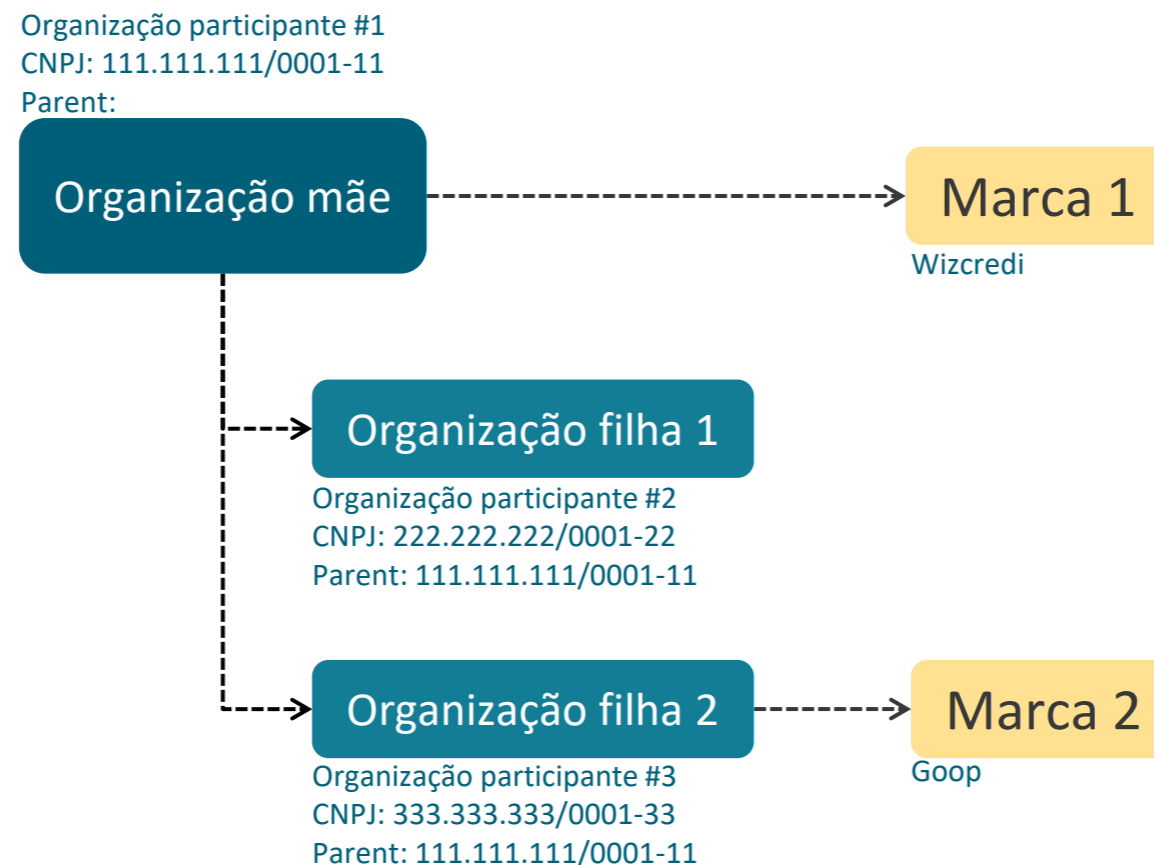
Organização participante #1
CNPJ: 111.111.111/0001-11
Parent:

Organização mãe

Marca 1

Wizcredi

Organização filha 1

Organização participante #2
CNPJ: 222.222.222/0001-22
Parent: 111.111.111/0001-11

Organização filha 2

Marca 2

Goop

Organização participante #3
CNPJ: 333.333.333/0001-33
Parent: 111.111.111/0001-11